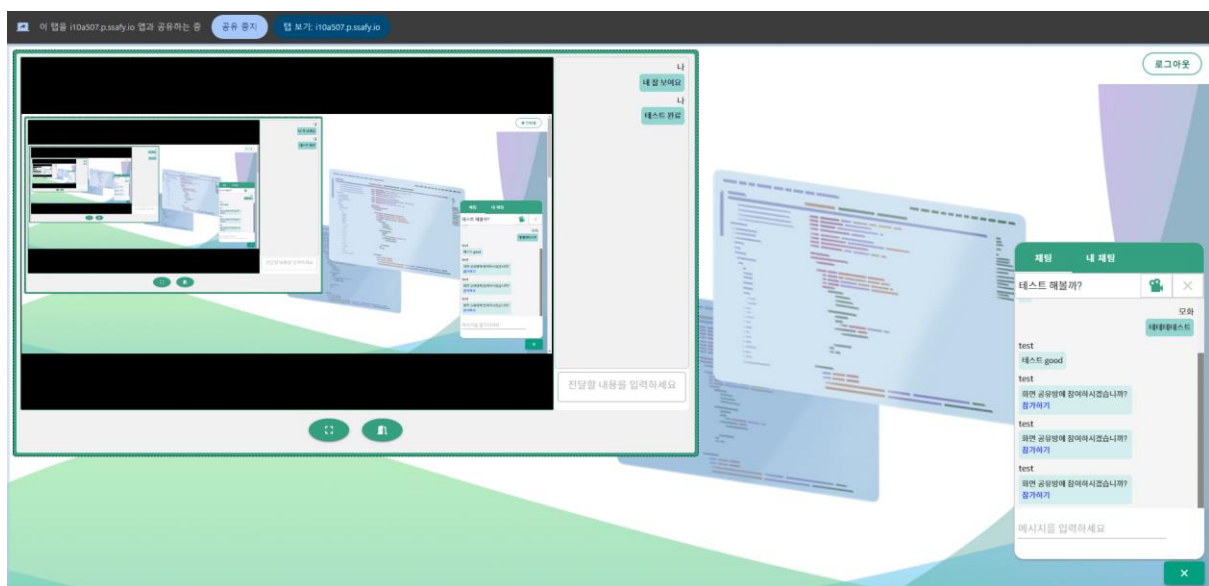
이 탭을 i10a507.p.ssafy.io 앱과 공유하는 중 공유 중지 탭 보기: i10a507.p.ssafy.io

로그아웃

나
내 잘 보여요
나
테스트 완료

전달할 내용을 입력하세요

채팅 내 채팅
테스트 해볼까?

모와
테테테테스트

test
테스트 good

test
화면 공유방에 참여하시겠습니까?
참가하기

test
화면 공유방에 참여하시겠습니까?
참가하기

test
화면 공유방에 참여하시겠습니까?
참가하기

메시지를 입력하세요